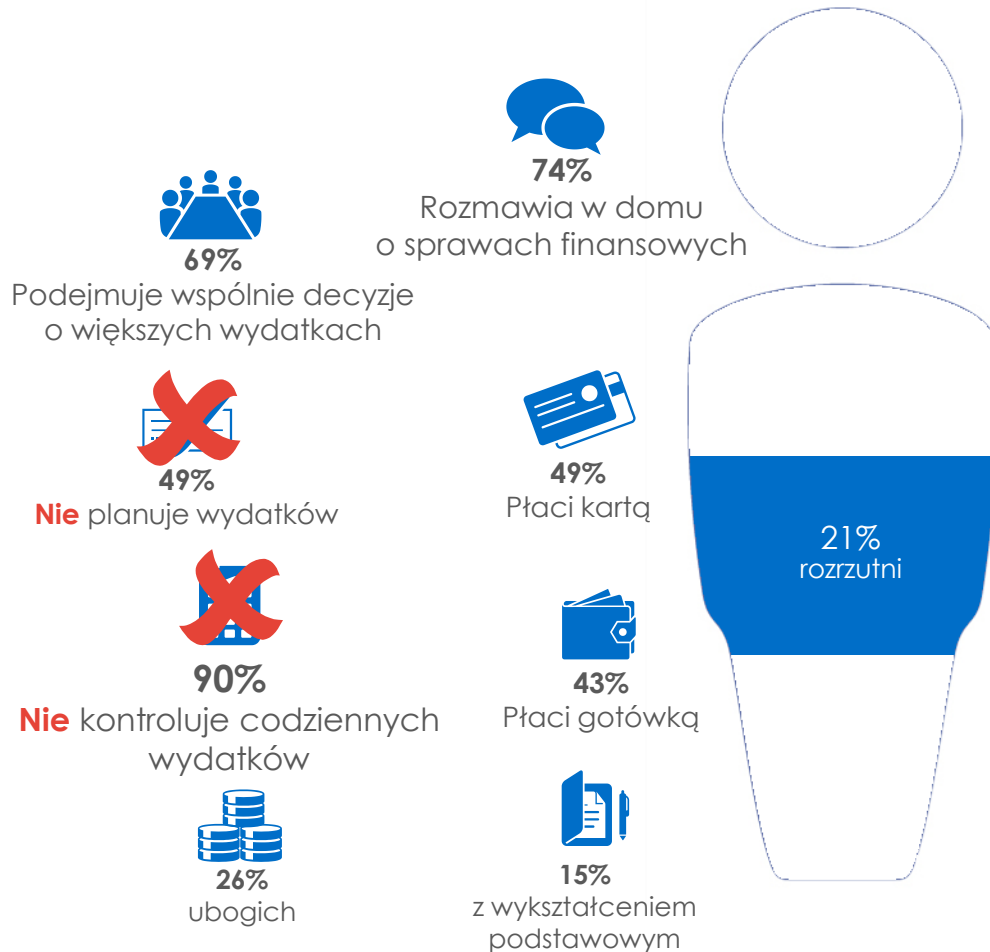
74%
Rozmawia w domu o sprawach finansowych

69%
Podejmuje wspólnie decyzje o większych wydatkach

49%
Nie planuje wydatków

49%
Płaci kartą

21%
rozrzutni

90%
Nie kontroluje codziennych wydatków

43%
Płaci gotówką

26%
ubogich

15%
z wykształceniem podstawowym